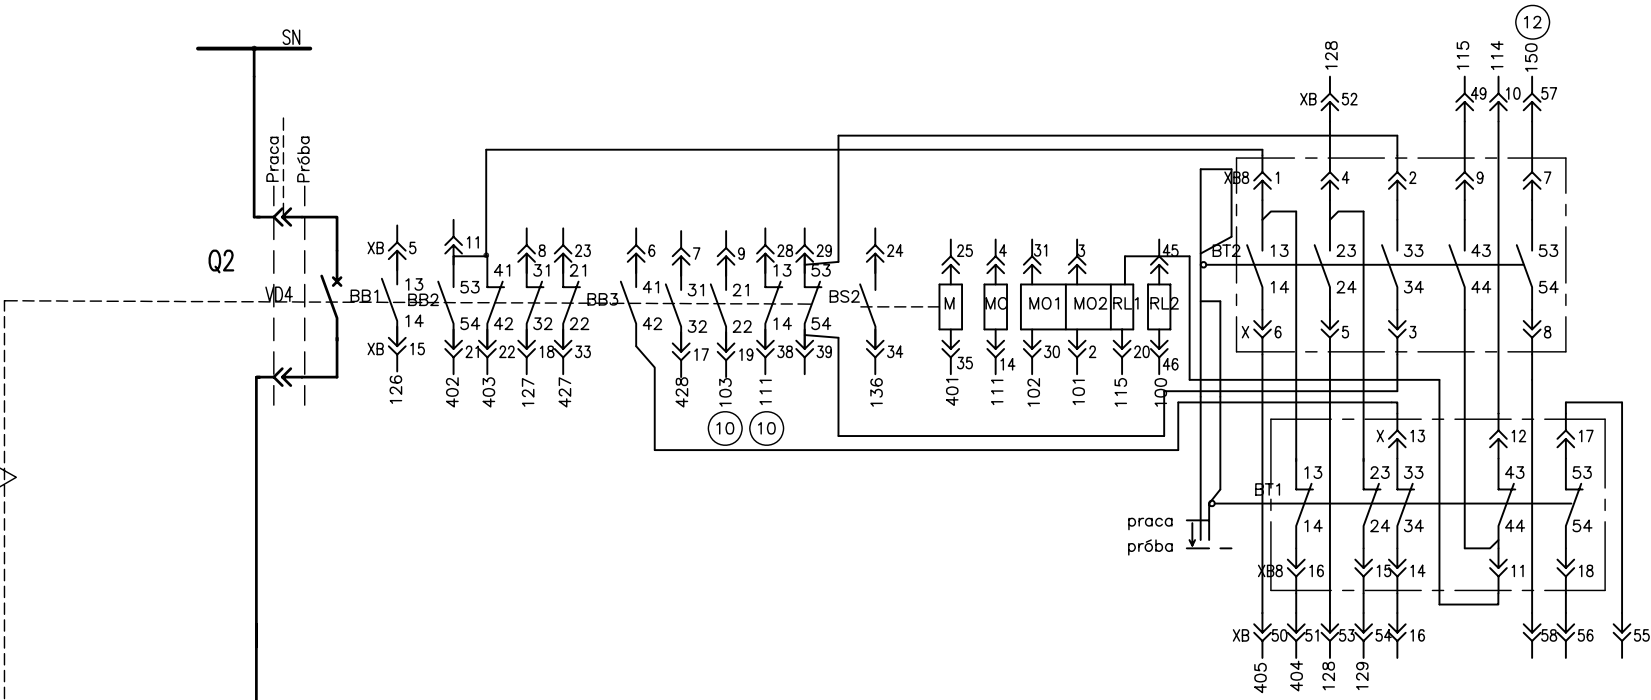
SN
Praca
Próba
Q2
VD4
XB 5
13
14
XB 15
126
BB1
11
53
BB2
54
21
402
41
42
22
403
8
31
32
18
127
23
21
22
33
427
BB3
6
41
42
428
7
31
32
17
9
21
22
19
103
28
13
14
38
111
29
53
54
39
10
10
BS2
24
34
136
25
M
35
401
4
MC
14
111
31
MO1
30
102
3
MO2
2
101
RL1
20
115
45
RL2
46
100
128
XB 52
XB8 1
13
14
X 6
4
23
24
5
2
33
34
3
BT2
115
49
9
43
44
114
10
12
150
57
7
53
54
8
X 13
13
14
XB8 16
23
24
15
33
34
14
BT1
12
43
44
11
17
53
54
18
praca
próba
XB 50
51
53
54
16
58
56
55
405
404
128
129